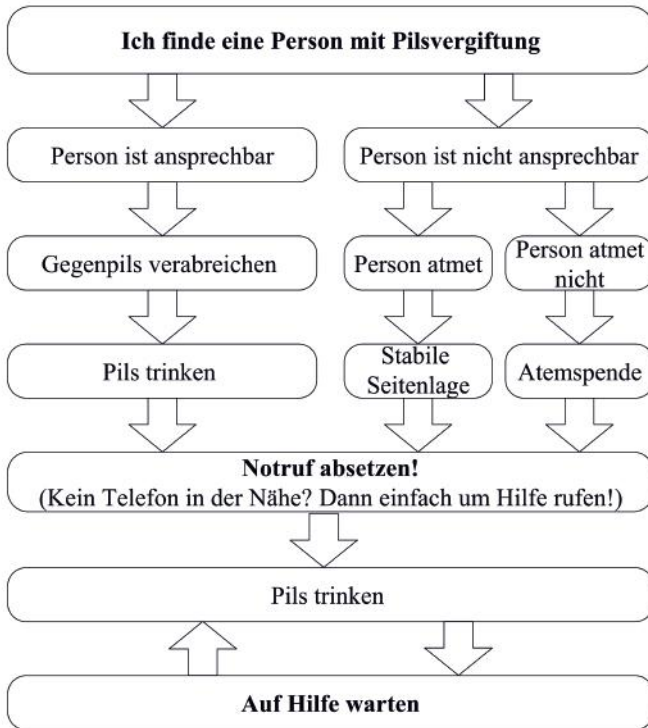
Ich finde eine Person mit Pilsvergiftung

Person ist ansprechbar

Person ist nicht ansprechbar

Gegenpils verabreichen

Person atmet

Person atmet nicht

Pils trinken

Stabile Seitenlage

Atemspende

Notruf absetzen!
(Kein Telefon in der Nähe? Dann einfach um Hilfe rufen!)

Pils trinken

Auf Hilfe warten